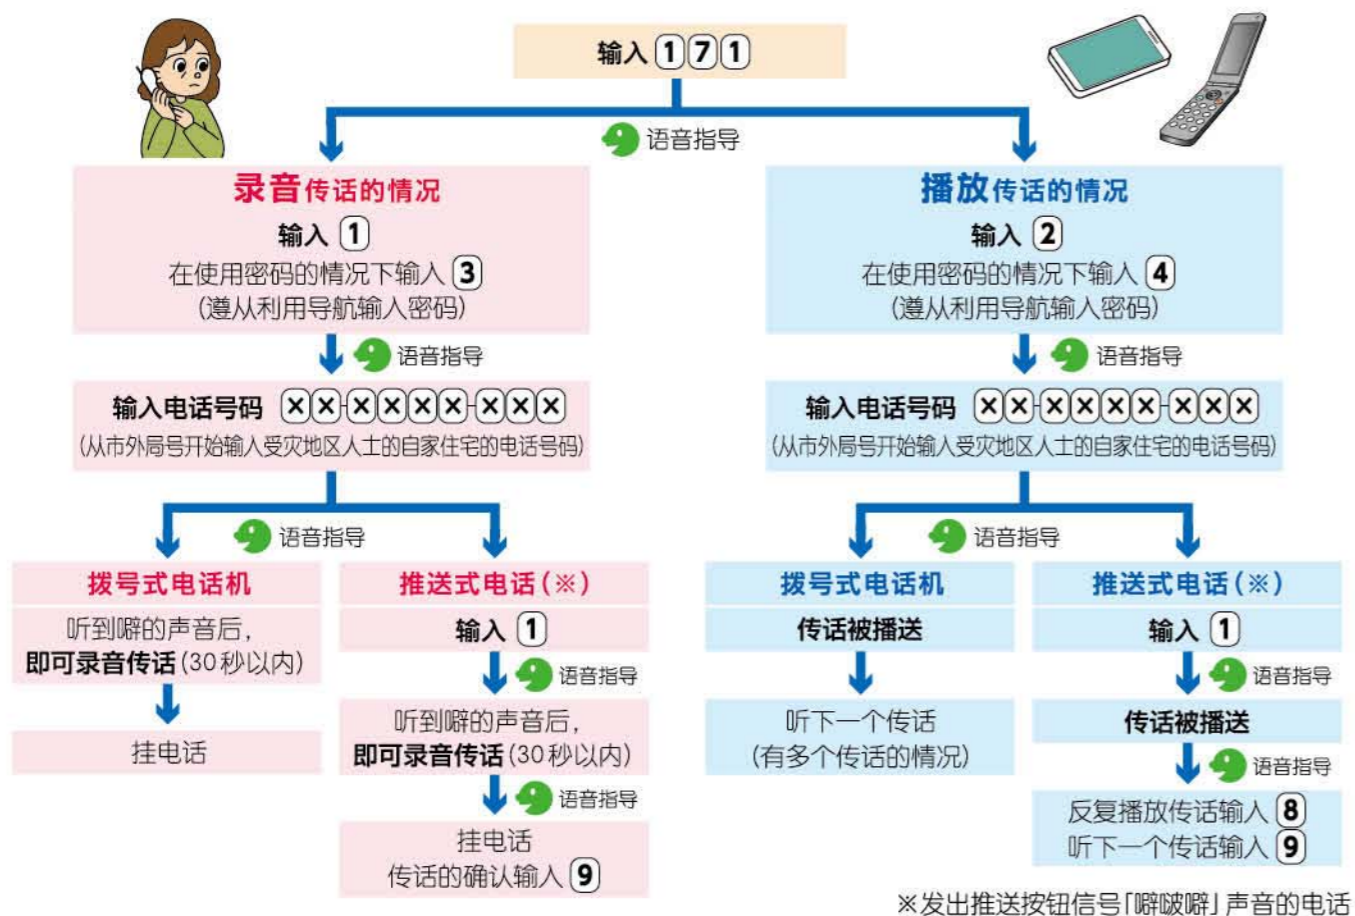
输入 1 7 1

语音指导

录音传话的情况

输入 1
在使用密码的情况下输入 3
(遵从利用导航输入密码)

语音指导

输入电话号码 ××-××××-×××
(从市外局号开始输入受灾地区人士的自家住宅的电话号码)

语音指导

拨号式电话机

听到噼的声音后,
即可录音传话(30秒以内)

挂电话

推送式电话(※)

输入 1

语音指导

听到噼的声音后,
即可录音传话(30秒以内)

语音指导

挂电话
传话的确认输入 9

播放传话的情况

输入 2
在使用密码的情况下输入 4
(遵从利用导航输入密码)

语音指导

输入电话号码 ××-××××-×××
(从市外局号开始输入受灾地区人士的自家住宅的电话号码)

语音指导

拨号式电话机

传话被播送

听下一个传话
(有多个传话的情况)

推送式电话(※)

输入 1

语音指导

传话被播送

语音指导

反复播放传话输入 8
听下一个传话输入 9

※发出推送按钮信号「噼啵噼」声音的电话